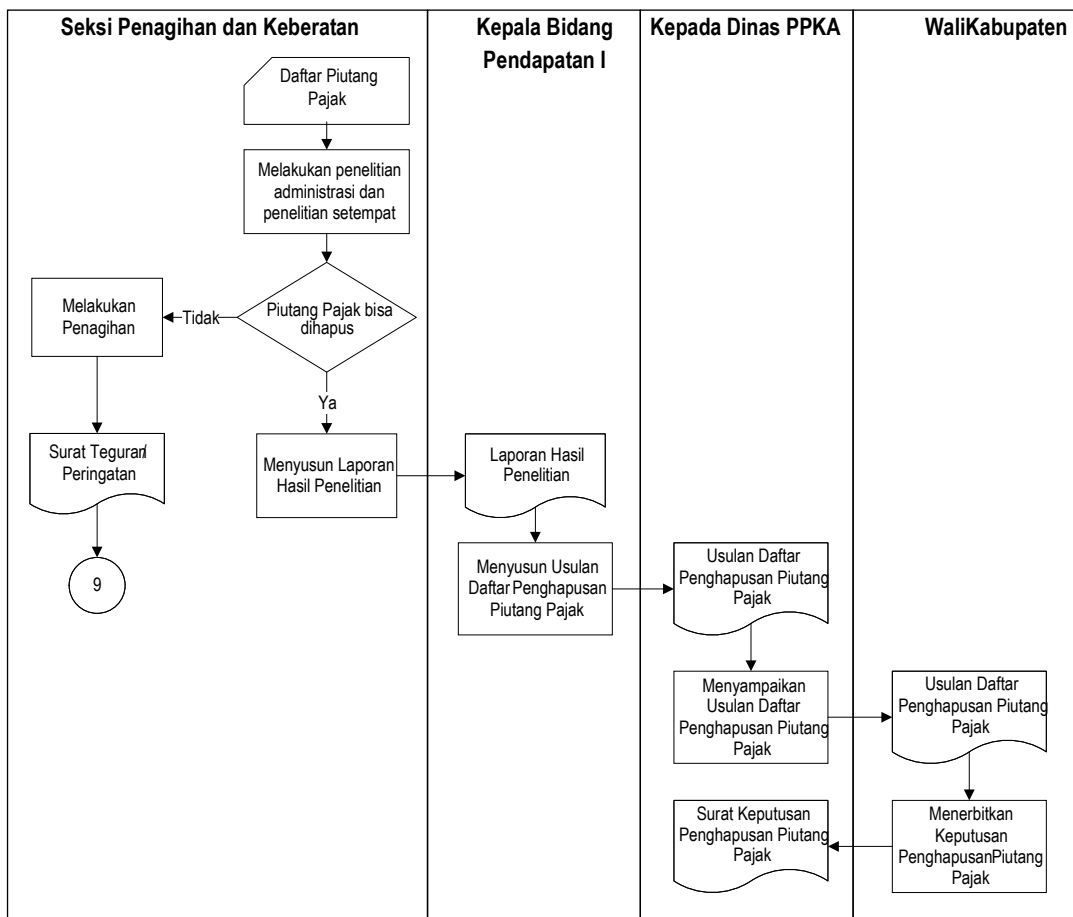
| Seksi Penagihan dan Keberatan | Kepala Bidang Pendapatan I | Kepada Dinas PPKA | WaliKabupaten |
|---|---|---|---|

Daftar Piutang Pajak

Melakukan penelitian administrasi dan penelitian setempat

Piutang Pajak bisa dihapus

Tidak

Melakukan Penagihan

Surat Teguran/ Peringatan

9

Ya

Menyusun Laporan Hasil Penelitian

Laporan Hasil Penelitian

Menyusun Usulan Daftar Penghapusan Piutang Pajak

Usulan Daftar Penghapusan Piutang Pajak

Menyampaikan Usulan Daftar Penghapusan Piutang Pajak

Usulan Daftar Penghapusan Piutang Pajak

Menerbitkan Keputusan PenghapusanPiutang Pajak

Surat Keputusan Penghapusan Piutang Pajak